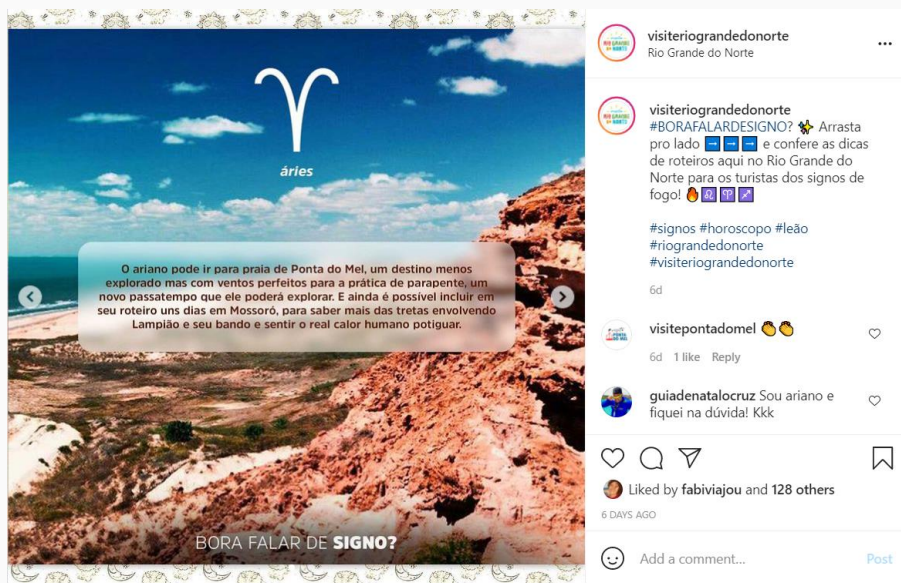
♈
áries

O ariano pode ir para praia de Ponta do Mel, um destino menos explorado mas com ventos perfeitos para a prática de parapente, um novo passatempo que ele poderá explorar. E ainda é possível incluir em seu roteiro uns dias em Mossoró, para saber mais das tretas envolvendo Lampião e seu bando e sentir o real calor humano potiguar.

BORA FALAR DE SIGNO?

visiteriograndedonorte
Rio Grande do Norte

visiteriograndedonorte #BORAFALARDESIGNO? ✨ Arrasta pro lado ➡️➡️➡️ e confere as dicas de roteiros aqui no Rio Grande do Norte para os turistas dos signos de fogo! 🔥♌♈♐

#signos #horoscopo #leão #riograndedonorte #visiteriograndedonorte

6d

visitepontadomel 👏👏
6d 1 like Reply

guiadenatalocruz Sou ariano e fiquei na dúvida! Kkk

Liked by fabiviajou and 128 others
6 DAYS AGO

Add a comment...
Post